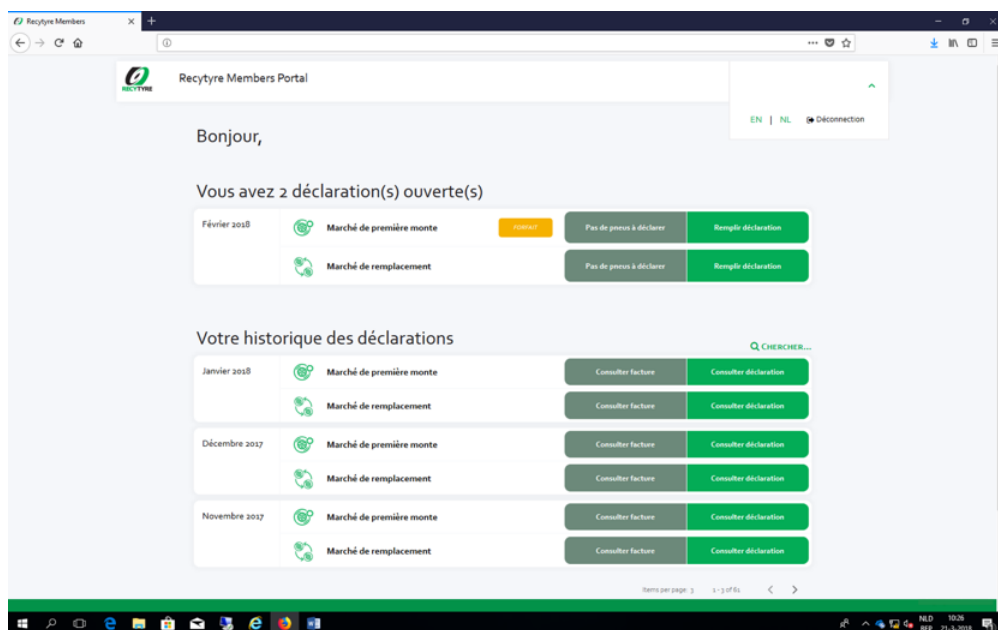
Recytyre Members

RECYTYRE

Recytyre Members Portal

EN | NL Déconnection

Bonjour,

Vous avez 2 déclaration(s) ouverte(s)

Février 2018

Marché de première monte FORFAIT Pas de pneus à déclarer Remplir déclaration

Marché de remplacement Pas de pneus à déclarer Remplir déclaration

Votre historique des déclarations

CHERCHER...

Janvier 2018

Marché de première monte Consulter facture Consulter déclaration

Marché de remplacement Consulter facture Consulter déclaration

Décembre 2017

Marché de première monte Consulter facture Consulter déclaration

Marché de remplacement Consulter facture Consulter déclaration

Novembre 2017

Marché de première monte Consulter facture Consulter déclaration

Marché de remplacement Consulter facture Consulter déclaration

Items per page: 3 1 - 3 of 61

NLD BEP 10:26 21-3-2018